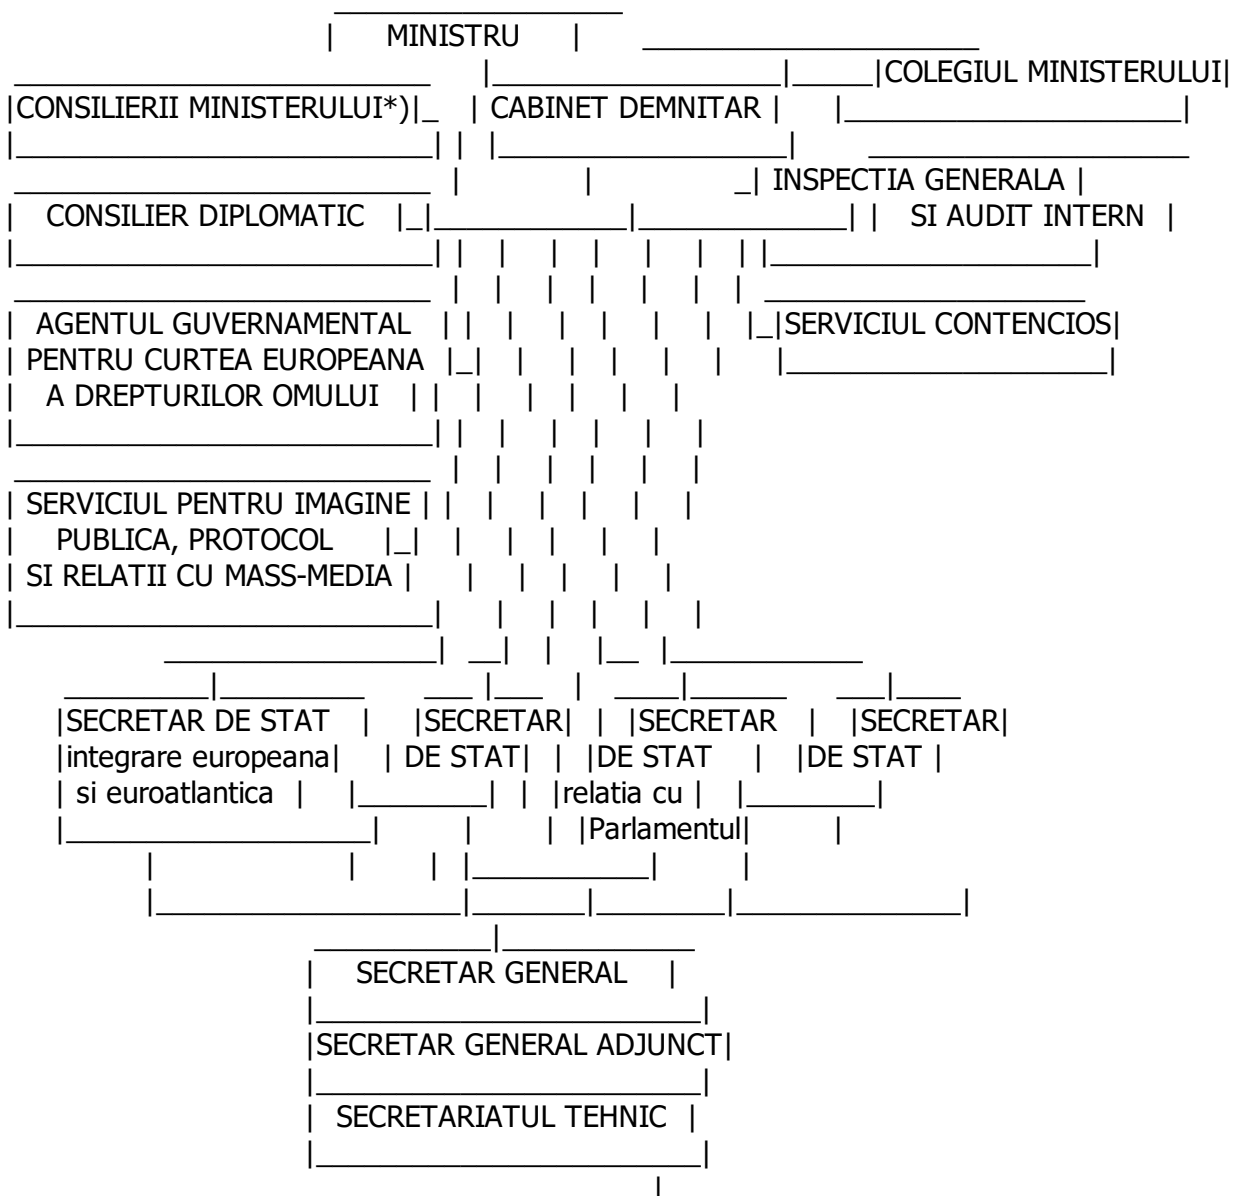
MINISTRU

COLEGIUL MINISTERULUI

CONSILIERII MINISTERULUI*)

CABINET DEMNITAR

INSPECTIA GENERALA SI AUDIT INTERN

CONSILIER DIPLOMATIC

AGENTUL GUVERNAMENTAL PENTRU CURTEA EUROPEANA A DREPTURILOR OMULUI

SERVICIUL CONTENCIOS

SERVICIUL PENTRU IMAGINE PUBLICA, PROTOCOL SI RELATII CU MASS-MEDIA

SECRETAR DE STAT integrare europeana si euroatlantica

SECRETAR DE STAT

SECRETAR DE STAT relatia cu Parlamentul

SECRETAR DE STAT

SECRETAR GENERAL

SECRETAR GENERAL ADJUNCT

SECRETARIATUL TEHNIC